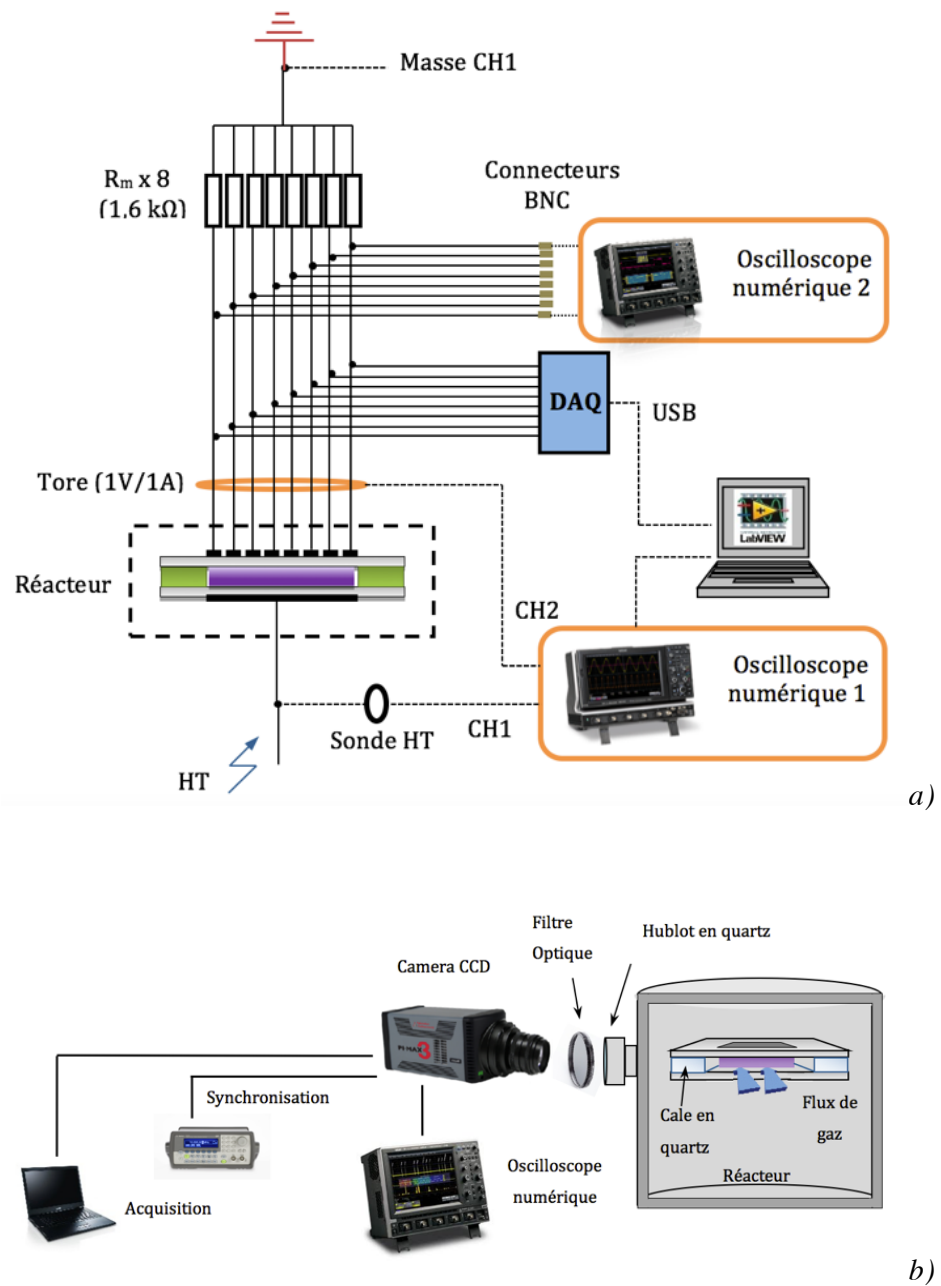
Masse CH1

R$_m$ x 8 (1,6 kΩ)

Connecteurs BNC

Oscilloscope numérique 2

DAQ

USB

Tore (1V/1A)

LabVIEW

Réacteur

CH2

Oscilloscope numérique 1

Sonde HT

CH1

HT

a)

Filtre Optique

Hublot en quartz

Camera CCD

PI-MAX 3

Synchronisation

Cale en quartz

Flux de gaz

Réacteur

Oscilloscope numérique

Acquisition

b)